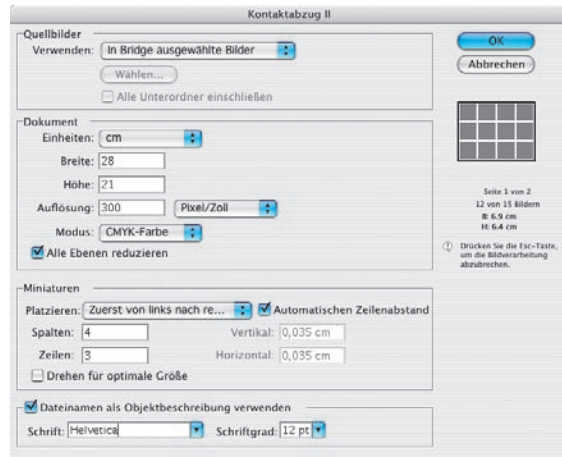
Kontaktabzug II

Quellbilder
Verwenden: In Bridge ausgewählte Bilder
Wählen...
Alle Unterordner einschließen

OK
Abbrechen

Dokument
Einheiten: cm
Breite: 28
Höhe: 21
Auflösung: 300 Pixel/Zoll
Modus: CMYK-Farbe
Alle Ebenen reduzieren

Seite 1 von 2
12 von 15 Bildern
B: 6,9 cm
H: 6,4 cm

Drücken Sie die Esc-Taste, um die Bildverarbeitung abzubrechen.

Miniaturen
Platzieren: Zuerst von links nach re... Automatischen Zeilenabstand
Spalten: 4 Vertikal: 0,035 cm
Zeilen: 3 Horizontal: 0,035 cm
Drehen für optimale Größe

Dateinamen als Objektbeschreibung verwenden
Schrift: Helvetica Schriftgrad: 12 pt